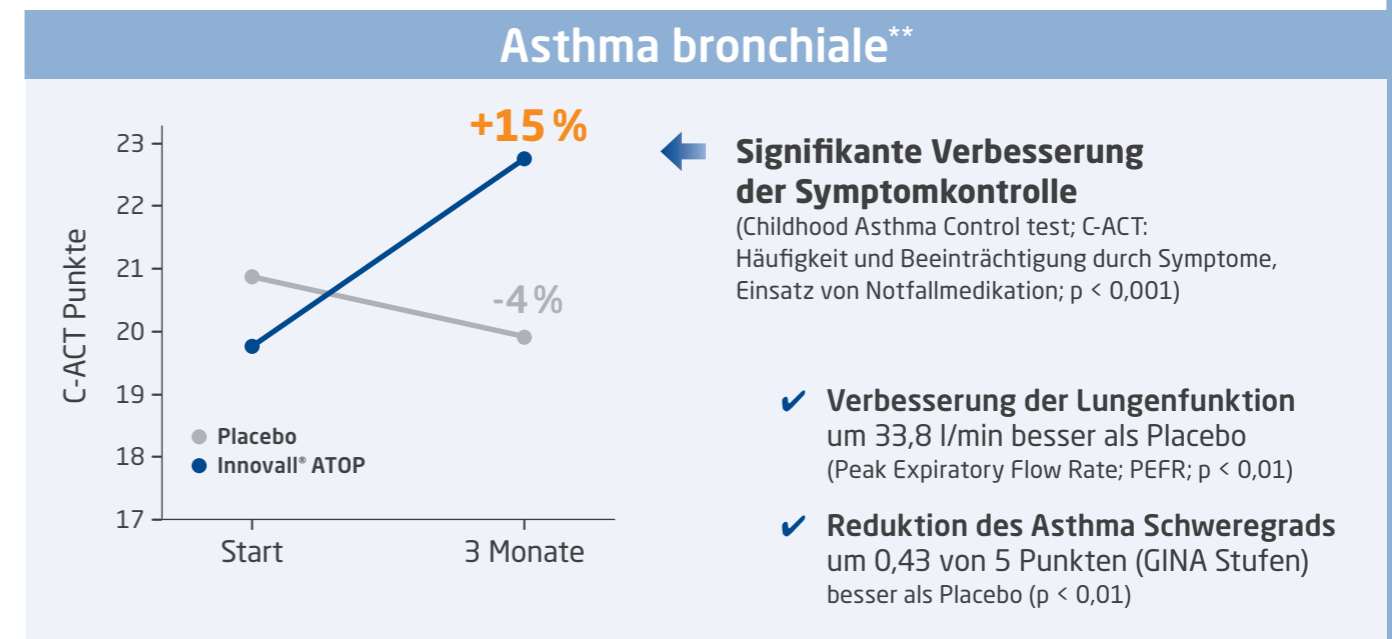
Asthma bronchiale**

+15 %

-4 %

23
22
21
20
19
18
17

C-ACT Punkte

Placebo
Innovall® ATOP

Start
3 Monate

Signifikante Verbesserung der Symptomkontrolle
(Childhood Asthma Control test; C-ACT: Häufigkeit und Beeinträchtigung durch Symptome, Einsatz von Notfallmedikation; p < 0,001)

✔ Verbesserung der Lungenfunktion um 33,8 l/min besser als Placebo
(Peak Expiratory Flow Rate; PEFR; p < 0,01)

✔ Reduktion des Asthma Schweregrads um 0,43 von 5 Punkten (GINA Stufen)
besser als Placebo (p < 0,01)